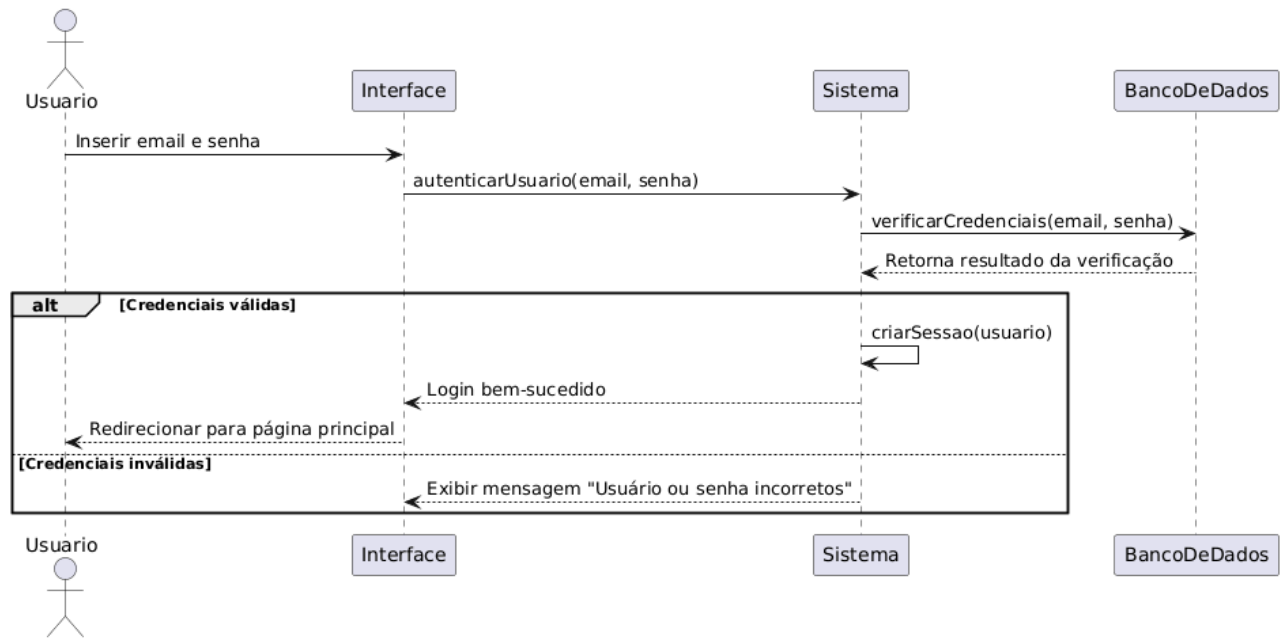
Usuario

Interface

Sistema

BancoDeDados

Inserir email e senha

autenticarUsuario(email, senha)

verificarCredenciais(email, senha)

Retorna resultado da verificação

alt [Credenciais válidas]

criarSessao(usuario)

Login bem-sucedido

Redirecionar para página principal

[Credenciais inválidas]

Exibir mensagem "Usuário ou senha incorretos"

Usuario

Interface

Sistema

BancoDeDados